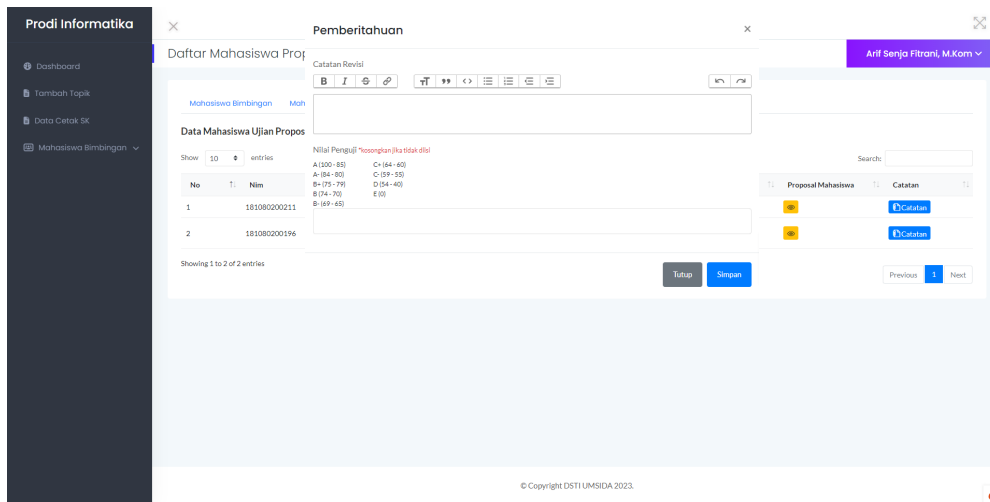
Prodi Informatika

Dashboard
Tambah Topik
Data Cetak SK
Mahasiswa Bimbingan

Daftar Mahasiswa Prop

Arif Senja Fitrani, M.Kom

Mahasiswa Bimbingan    Mah

Data Mahasiswa Ujian Propos

Show 10 entries

Search:

| No | Nim | Proposal Mahasiswa | Catatan |
|---|---|---|---|
| 1 | 181080200211 | | Catatan |
| 2 | 181080200196 | | Catatan |

Showing 1 to 2 of 2 entries

Previous 1 Next

Pemberitahuan ×

Catatan Revisi

B I

Nilai Penguji *kosongkan jika tidak diisi

A (100 - 85)    C+ (64 - 60)
A- (84 - 80)    C- (59 - 55)
B+ (75 - 79)    D (54 - 40)
B (74 - 70)    E (0)
B- (69 - 65)

Tutup    Simpan

© Copyright DSTI UMSIDA 2023.